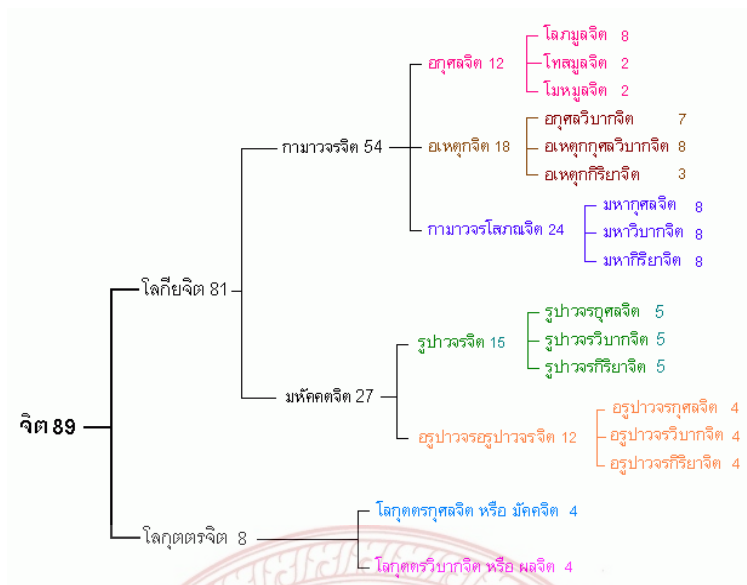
จิต 89

โลกียจิต 81

กามาวจรจิต 54

อกุศลจิต 12

โลภมูลจิต 8

โทสมูลจิต 2

โมหมูลจิต 2

อเหตุกจิต 18

อกุศลวิบากจิต 7

อเหตุกกุศลวิบากจิต 8

อเหตุกกิริยาจิต 3

กามาวจรโสภณจิต 24

มหากุศลจิต 8

มหาวิบากจิต 8

มหากิริยาจิต 8

มหัคคตจิต 27

รูปาวจรจิต 15

รูปาวจรกุศลจิต 5

รูปาวจรวิบากจิต 5

รูปาวจรกิริยาจิต 5

อรูปาวจรอรูปาวจรจิต 12

อรูปาวจรกุศลจิต 4

อรูปาวจรวิบากจิต 4

อรูปาวจรกิริยาจิต 4

โลกุตตรจิต 8

โลกุตตรกุศลจิต หรือ มัคคจิต 4

โลกุตตรวิบากจิต หรือ ผลจิต 4